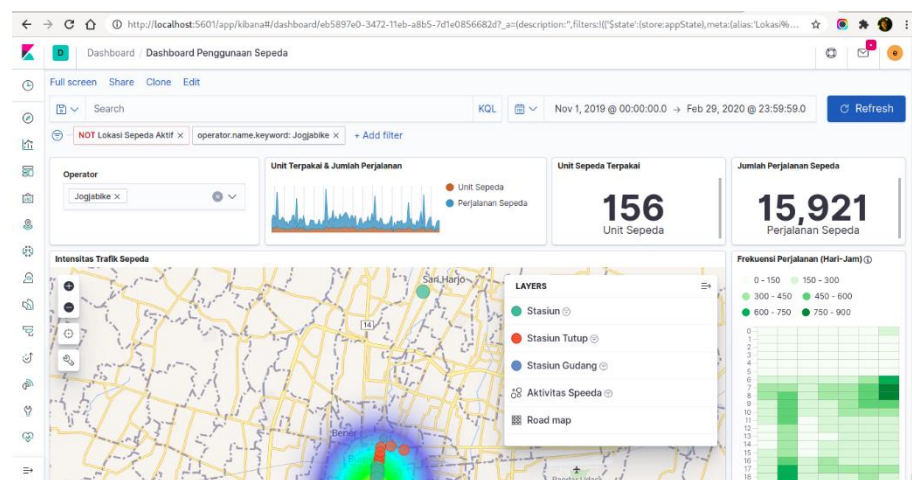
http://localhost:5601/app/kibana#/dashboard/eb5897e0-3472-11eb-a8b5-7d1e0856682d?_a=(description:'',filters:!(('$state':(store:appState),meta:(alias:'Lokasi%...

D Dashboard / Dashboard Penggunaan Sepeda

Full screen Share Clone Edit

Search KQL Nov 1, 2019 @ 00:00:00.0 → Feb 29, 2020 @ 23:59:59.0 Refresh

NOT Lokasi Sepeda Aktif × operator.name.keyword: Jogjabike × + Add filter

Operator

Jogjabike ×

Unit Terpakai & Jumlah Perjalanan

Unit Sepeda

Perjalanan Sepeda

Unit Sepeda Terpakai

156

Unit Sepeda

Jumlah Perjalanan Sepeda

15,921

Perjalanan Sepeda

Intensitas Trafik Sepeda

Sari Harjo

14

Bener

Pandes Hijah

LAYERS

Stasiun

Stasiun Tutup

Stasiun Gudang

Aktivitas Speeda

Road map

Frekuensi Perjalanan (Hari-Jam)

0 - 150 150 - 300

300 - 450 450 - 600

600 - 750 750 - 900

0
1
2
3
4
5
6
7
8
9
10
11
12
13
14
15
16
17
18